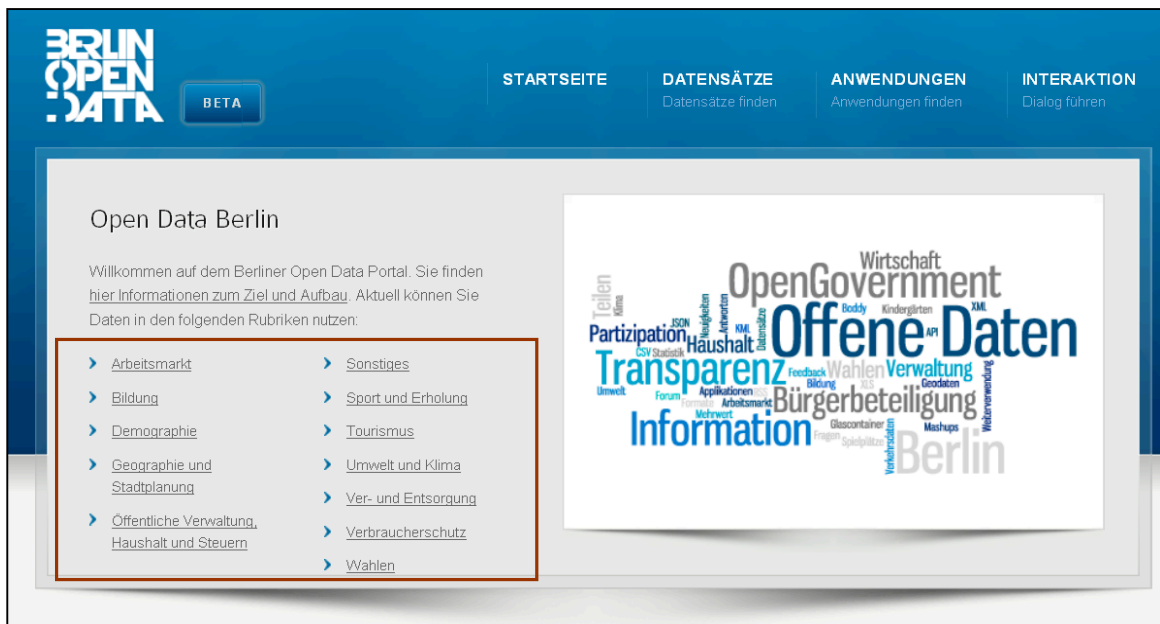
BERLIN OPEN DATA

BETA

STARTSEITE

DATENSÄTZE
Datensätze finden

ANWENDUNGEN
Anwendungen finden

INTERAKTION
Dialog führen

Open Data Berlin

Willkommen auf dem Berliner Open Data Portal. Sie finden hier Informationen zum Ziel und Aufbau. Aktuell können Sie Daten in den folgenden Rubriken nutzen:

Arbeitsmarkt

Bildung

Demographie

Geographie und Stadtplanung

Öffentliche Verwaltung, Haushalt und Steuern

Sonstiges

Sport und Erholung

Tourismus

Umwelt und Klima

Ver- und Entsorgung

Verbraucherschutz

Wahlen

Wirtschaft
OpenGovernment
Teilen
Klima
Partizipation
JSON
Haushalt
Neuigkeiten
Antworten
KML
Datensätze
Boddy
Kindergärten
XML
API
Offene Daten
CSV
Statistik
Transparenz
Feedback
Bildung
Wahlen
Verwaltung
XLS
Geodaten
Umwelt
Forum
Applikationen
Formate
Arbeitsmarkt
Mehrwert
Bürgerbeteiligung
Weiterverwendung
Information
Glascontainer
Fragen
Spielplätze
Mashups
Verkehrsdaten
Berlin